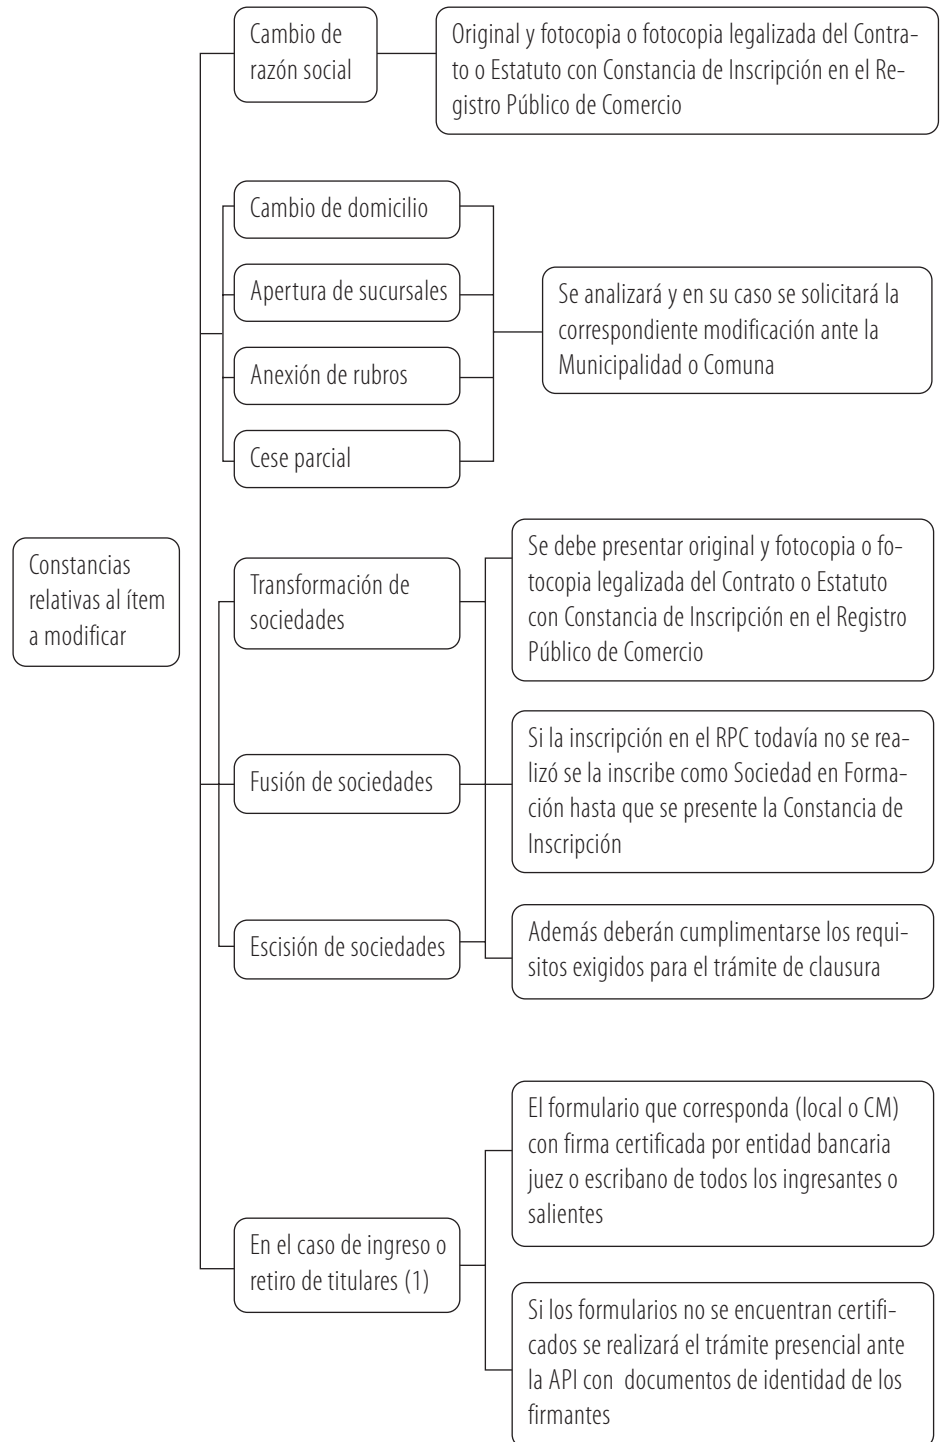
Constancias relativas al ítem a modificar

Cambio de razón social

Original y fotocopia o fotocopia legalizada del Contrato o Estatuto con Constancia de Inscripción en el Registro Público de Comercio

Cambio de domicilio

Apertura de sucursales

Anexión de rubros

Cese parcial

Se analizará y en su caso se solicitará la correspondiente modificación ante la Municipalidad o Comuna

Transformación de sociedades

Fusión de sociedades

Escisión de sociedades

Se debe presentar original y fotocopia o fotocopia legalizada del Contrato o Estatuto con Constancia de Inscripción en el Registro Público de Comercio

Si la inscripción en el RPC todavía no se realizó se la inscribe como Sociedad en Formación hasta que se presente la Constancia de Inscripción

Además deberán cumplimentarse los requisitos exigidos para el trámite de clausura

En el caso de ingreso o retiro de titulares (1)

El formulario que corresponda (local o CM) con firma certificada por entidad bancaria juez o escribano de todos los ingresantes o salientes

Si los formularios no se encuentran certificados se realizará el trámite presencial ante la API con documentos de identidad de los firmantes